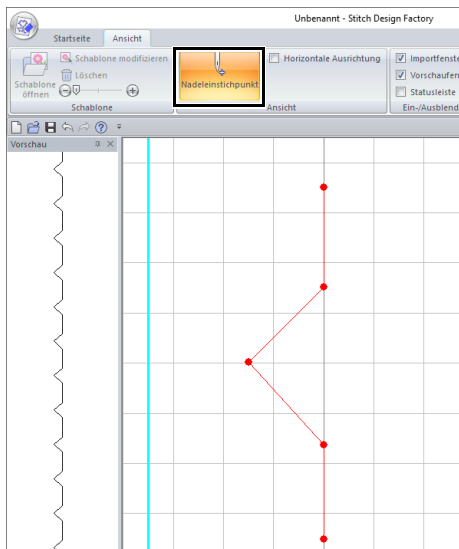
Unbenannt - Stitch Design Factory

Startseite
Ansicht

Schablone öffnen
Schablone modifizieren
Löschen
Schablone

Nadeleinstichpunkt
Horizontale Ausrichtung
Ansicht

Importfenste
Vorschaufen
Statusleiste
Ein-/Ausblend

Vorschau